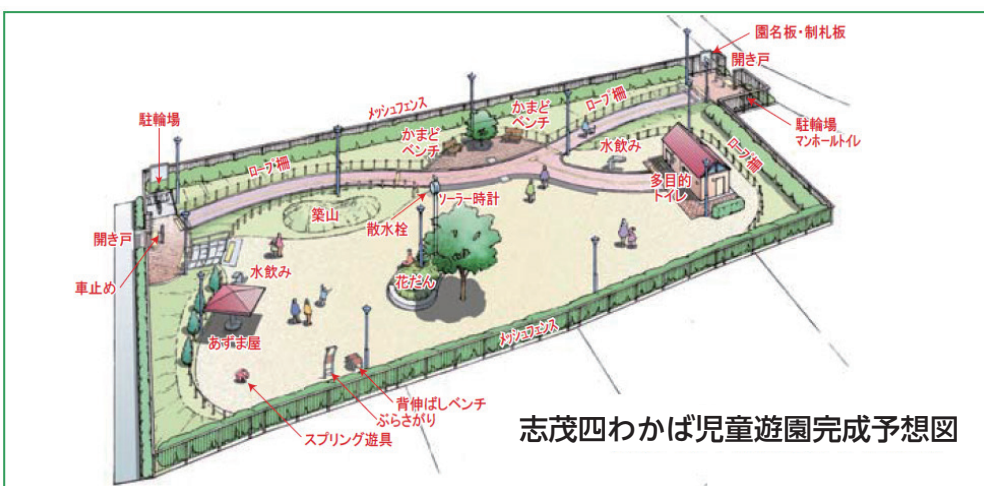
園名板・制札板
開き戸
メッシュフェンス
駐輪場
かまど
ベンチ
かまど
ベンチ
ロープ柵
駐輪場
マンホールトイレ
ロープ柵
水飲み
ロープ柵
多目的
トイレ
ソーラー時計
築山
散水栓
開き戸
水飲み
花だん
車止め
メッシュフェンス
あずま屋
背伸ばしベンチ
ぶらさがり
スプリング遊具
志茂四わかば児童遊園完成予想図